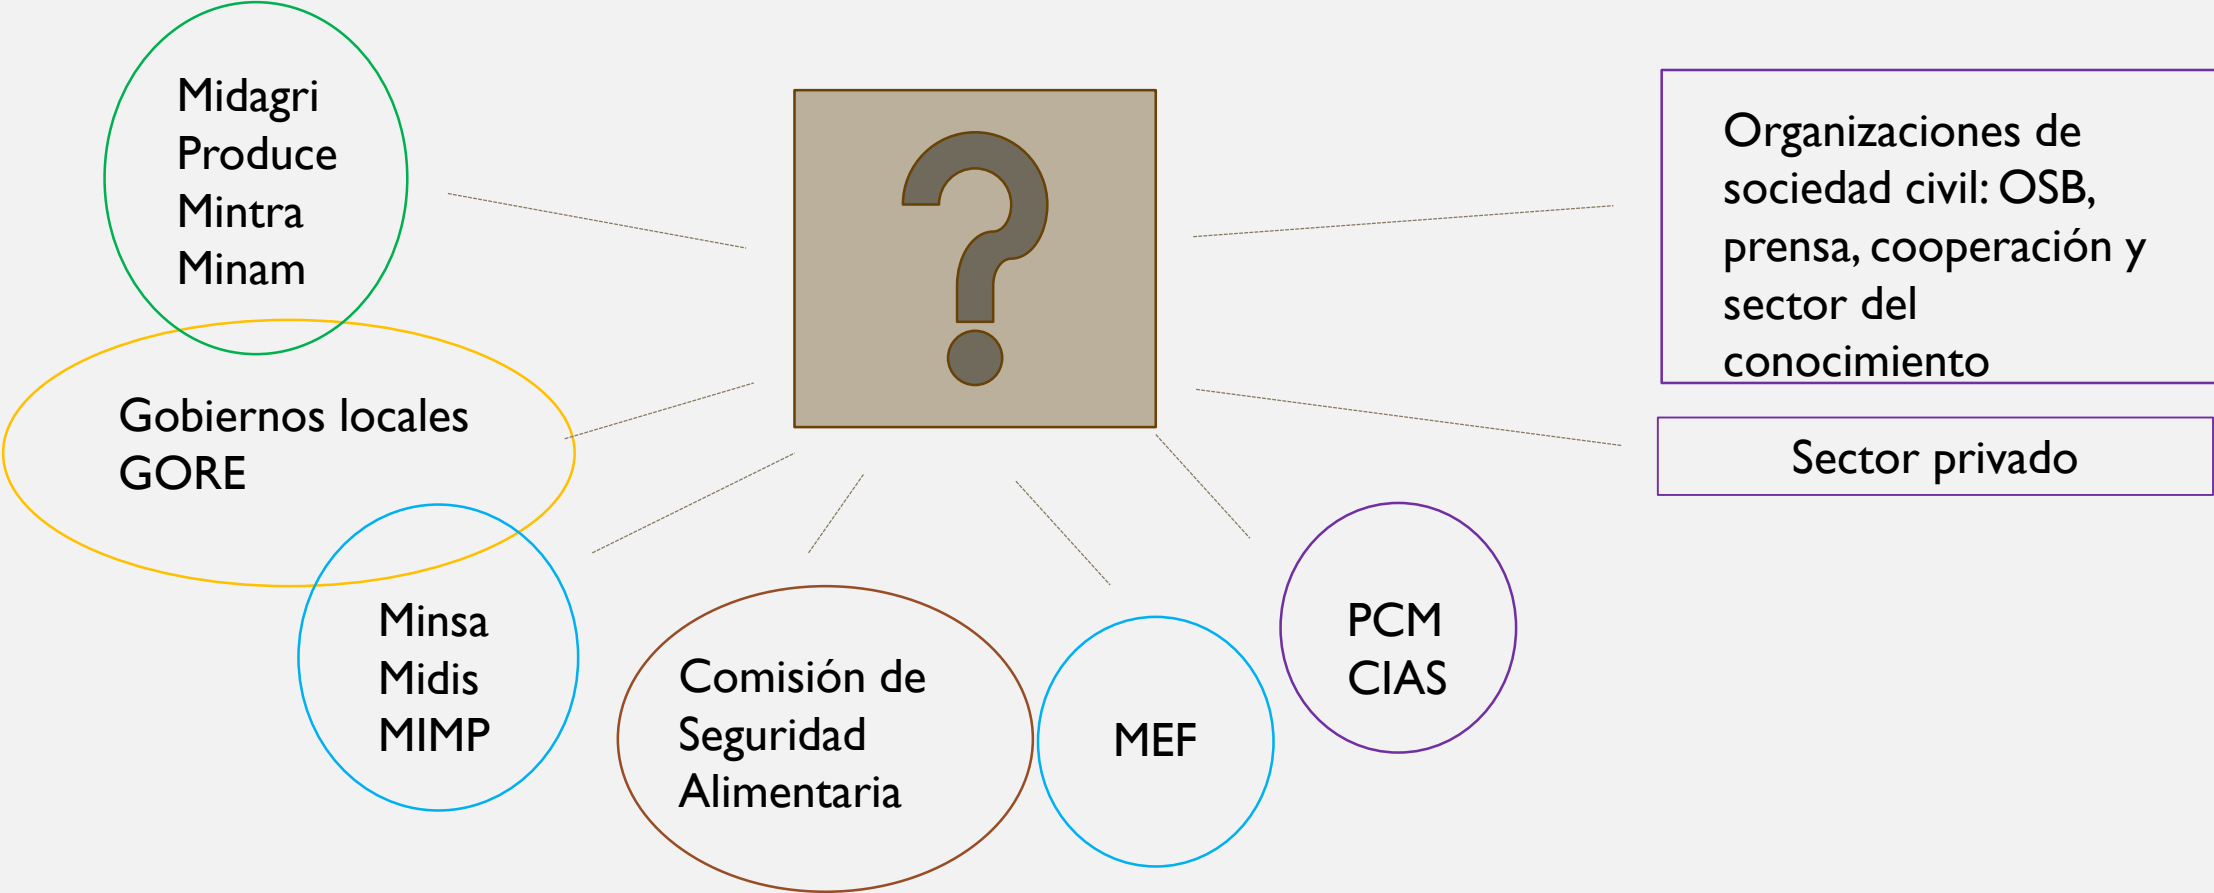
Midagri
Produce
Mintra
Minam

Organizaciones de sociedad civil: OSB, prensa, cooperación y sector del conocimiento

Gobiernos locales
GORE

Sector privado

Minsa
Midis
MIMP

Comisión de Seguridad Alimentaria

MEF

PCM
CIAS